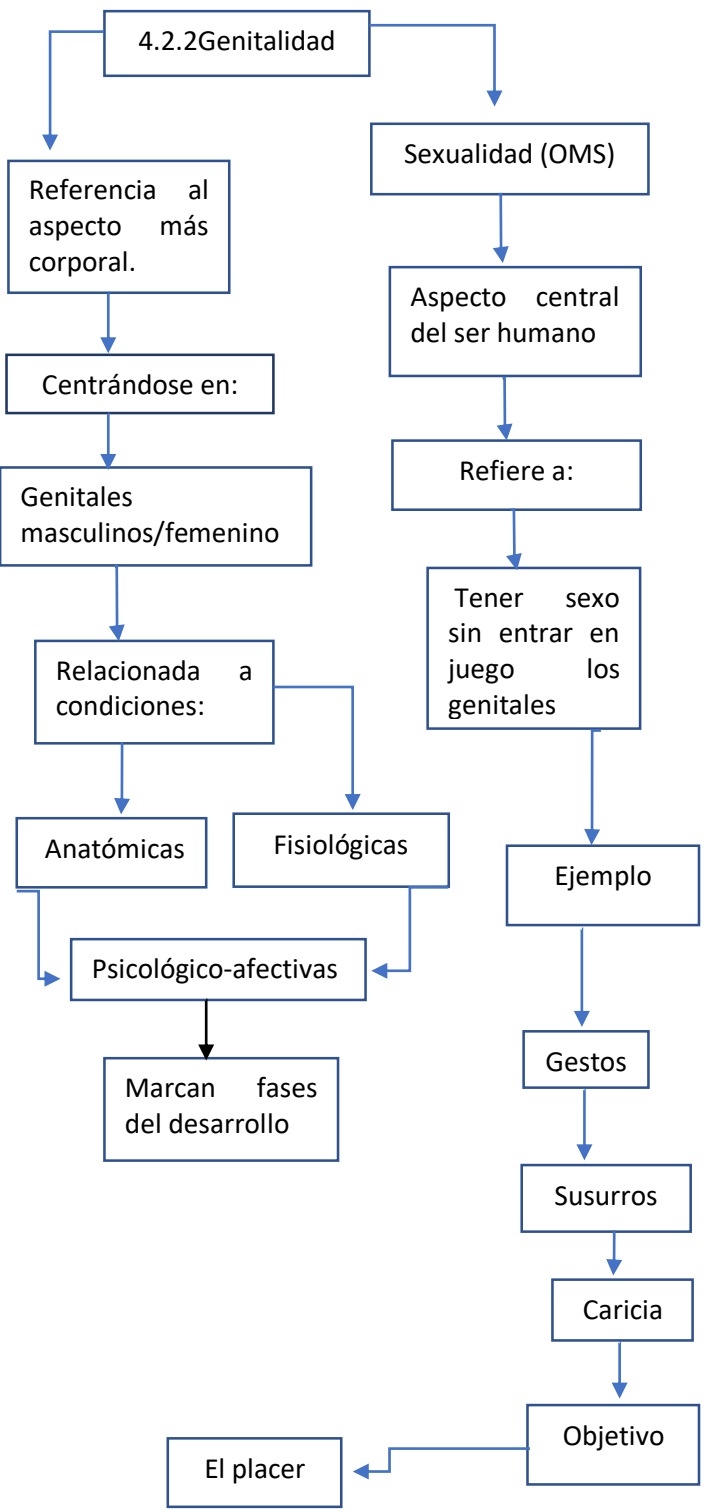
4.2.2Genitalidad

Referencia al aspecto más corporal.

Centrándose en:

Genitales masculinos/femenino

Relacionada a condiciones:

Anatómicas

Fisiológicas

Psicológico-afectivas

Marcan fases del desarrollo

Sexualidad (OMS)

Aspecto central del ser humano

Refiere a:

Tener sexo sin entrar en juego los genitales

Ejemplo

Gestos

Susurros

Caricia

Objetivo

El placer